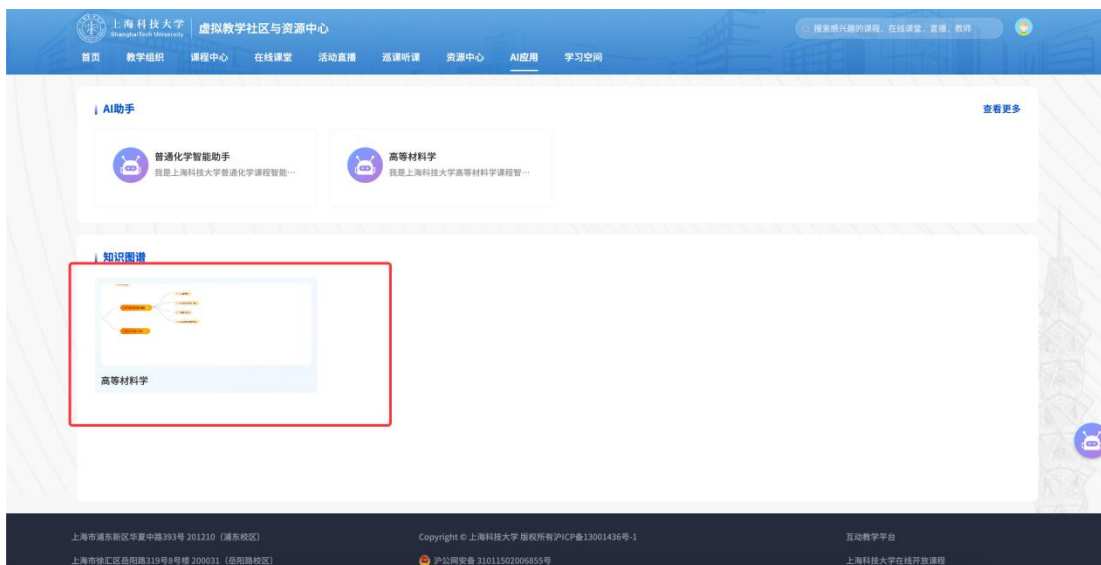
上海科技大学 ShanghaiTech University | 虚拟教学社区与资源中心

搜索感兴趣的课程、在线课堂、直播、教师

首页 教学组织 课程中心 在线课堂 活动直播 巡课听课 资源中心 AI应用 学习空间

AI助手

查看更多

普通化学智能助手
我是上海科技大学普通化学课程智能…

高等材料学
我是上海科技大学高等材料学课程智…

知识图谱

高等材料学

上海市浦东新区华夏中路393号 201210（浦东校区）
上海市徐汇区岳阳路319号8号楼 200031（岳阳路校区）

Copyright © 上海科技大学 版权所有沪ICP备13001436号-1
沪公网安备 31011502006855号

互动教学平台
上海科技大学在线开放课程